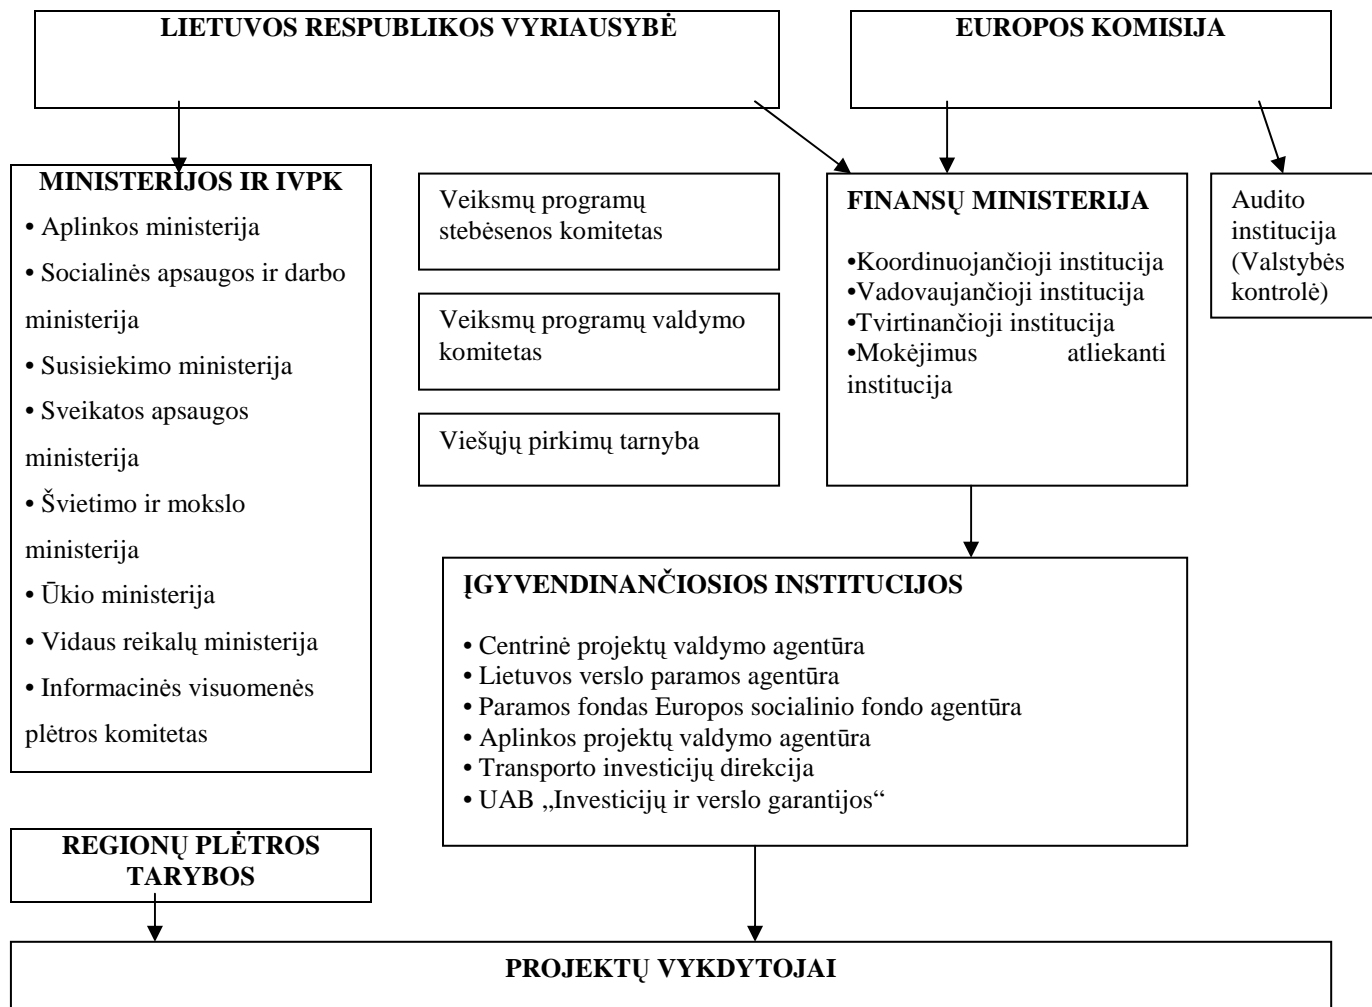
LIETUVOS RESPUBLIKOS VYRIAUSYBĖ

EUROPOS KOMISIJA

MINISTERIJOS IR IVPK

• Aplinkos ministerija
• Socialinės apsaugos ir darbo ministerija
• Susisiekimo ministerija
• Sveikatos apsaugos ministerija
• Švietimo ir mokslo ministerija
• Ūkio ministerija
• Vidaus reikalų ministerija
• Informacinės visuomenės plėtros komitetas

Veiksmų programų stebėsenos komitetas

Veiksmų programų valdymo komitetas

Viešųjų pirkimų tarnyba

FINANSŲ MINISTERIJA

•Koordinuojančioji institucija
•Vadovaujančioji institucija
•Tvirtinančioji institucija
•Mokėjimus atliekanti institucija

Audito institucija (Valstybės kontrolė)

ĮGYVENDINANČIOSIOS INSTITUCIJOS

• Centrinė projektų valdymo agentūra
• Lietuvos verslo paramos agentūra
• Paramos fondas Europos socialinio fondo agentūra
• Aplinkos projektų valdymo agentūra
• Transporto investicijų direkcija
• UAB „Investicijų ir verslo garantijos“

REGIONŲ PLĖTROS TARYBOS

PROJEKTŲ VYKDYTOJAI